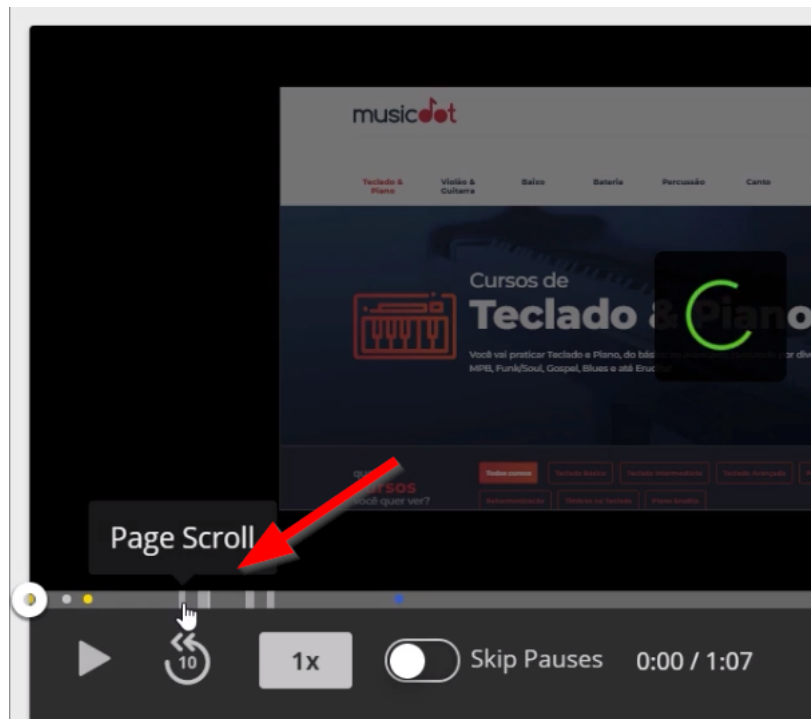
musicdot

Teclado & Piano | Violão & Guitarra | Baixo | Bateria | Percussão | Canto

Cursos de

Teclado & Piano

Você vai praticar Teclado e Piano, do básico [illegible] MPB, Funk/Soul, Gospel, Blues e até Erud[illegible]

Qu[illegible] cursos você quer ver?

Todos cursos | Teclado básico | Teclado intermediário | Teclado avançado | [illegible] | Teoria no Teclado | Piano Erudito

Page Scroll

10

1x

Skip Pauses

0:00 / 1:07